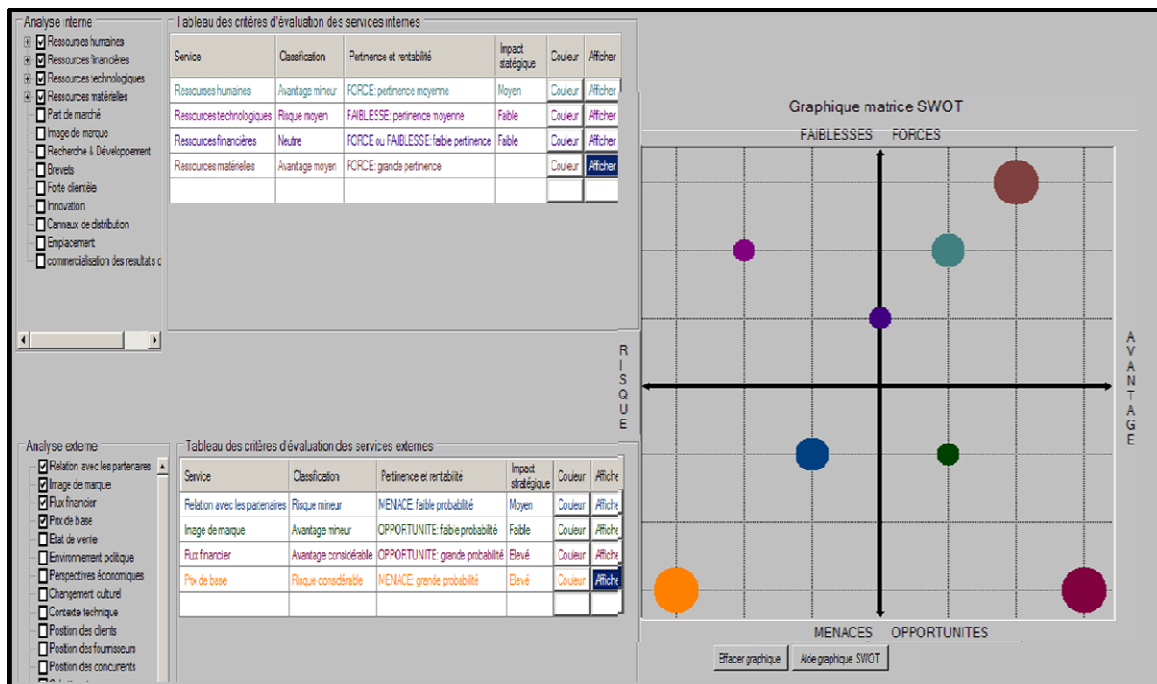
Analyse interne

Ressources humaines
Ressources financières
Ressources technologiques
Ressources matérielles
Part de marché
Image de marque
Recherche & Développement
Brevets
Forte clientèle
Innovation
Canaux de distribution
Emplacement
commercialisation des resultats d

Tableau des critères d'évaluation des services internes

| Service | Classification | Pertinence et rentabilité | Impact stratégique | Couleur | Afficher |
|---|---|---|---|---|---|
| Ressources humaines | Avantage mineur | FORCE: pertinence moyenne | Moyen | Couleur | Afficher |
| Ressources technologiques | Risque moyen | FAIBLESSE: pertinence moyenne | Faible | Couleur | Afficher |
| Ressources financières | Neutre | FORCE ou FAIBLESSE: faible pertinence | Faible | Couleur | Afficher |
| Ressources matérielles | Avantage moyen | FORCE: grande pertinence | | Couleur | Afficher |
| | | | | | |

Graphique matrice SWOT

FAIBLESSES FORCES

RISQUE

AVANTAGE

MENACES OPPORTUNITES

Analyse externe

Relation avec les partenaires
Image de marque
Flux financier
Prix de base
Etat de vente
Environnement politique
Perspectives économiques
Changement culturel
Contexte technique
Position des clients
Position des fournisseurs
Position des concurrents

Tableau des critères d'évaluation des services externes

| Service | Classification | Pertinence et rentabilité | Impact stratégique | Couleur | Affiche |
|---|---|---|---|---|---|
| Relation avec les partenaires | Risque mineur | MENACE: faible probabilité | Moyen | Couleur | Affiche |
| Image de marque | Avantage mineur | OPPORTUNITE: faible probabilité | Faible | Couleur | Affiche |
| Flux financier | Avantage considérable | OPPORTUNITE: grande probabilité | Elevé | Couleur | Affiche |
| Prix de base | Risque considérable | MENACE: grande probabilité | Elevé | Couleur | Affiche |
| | | | | | |

Effacer graphique
Aide graphique SWOT